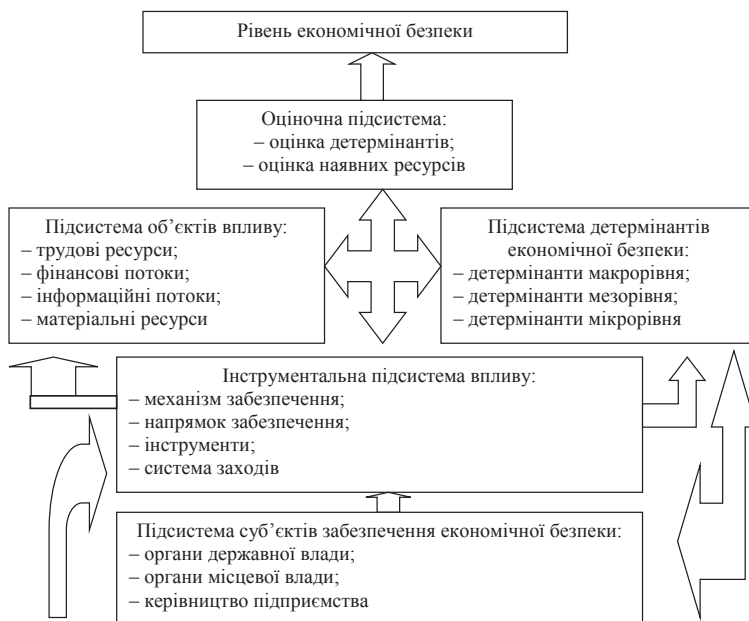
Рівень економічної безпеки

Оціночна підсистема:
– оцінка детермінантів;
– оцінка наявних ресурсів

Підсистема об'єктів впливу:
– трудові ресурси;
– фінансові потоки;
– інформаційні потоки;
– матеріальні ресурси

Підсистема детермінантів економічної безпеки:
– детермінанти макрорівня;
– детермінанти мезорівня;
– детермінанти мікрорівня

Інструментальна підсистема впливу:
– механізм забезпечення;
– напрямок забезпечення;
– інструменти;
– система заходів

Підсистема суб'єктів забезпечення економічної безпеки:
– органи державної влади;
– органи місцевої влади;
– керівництво підприємства